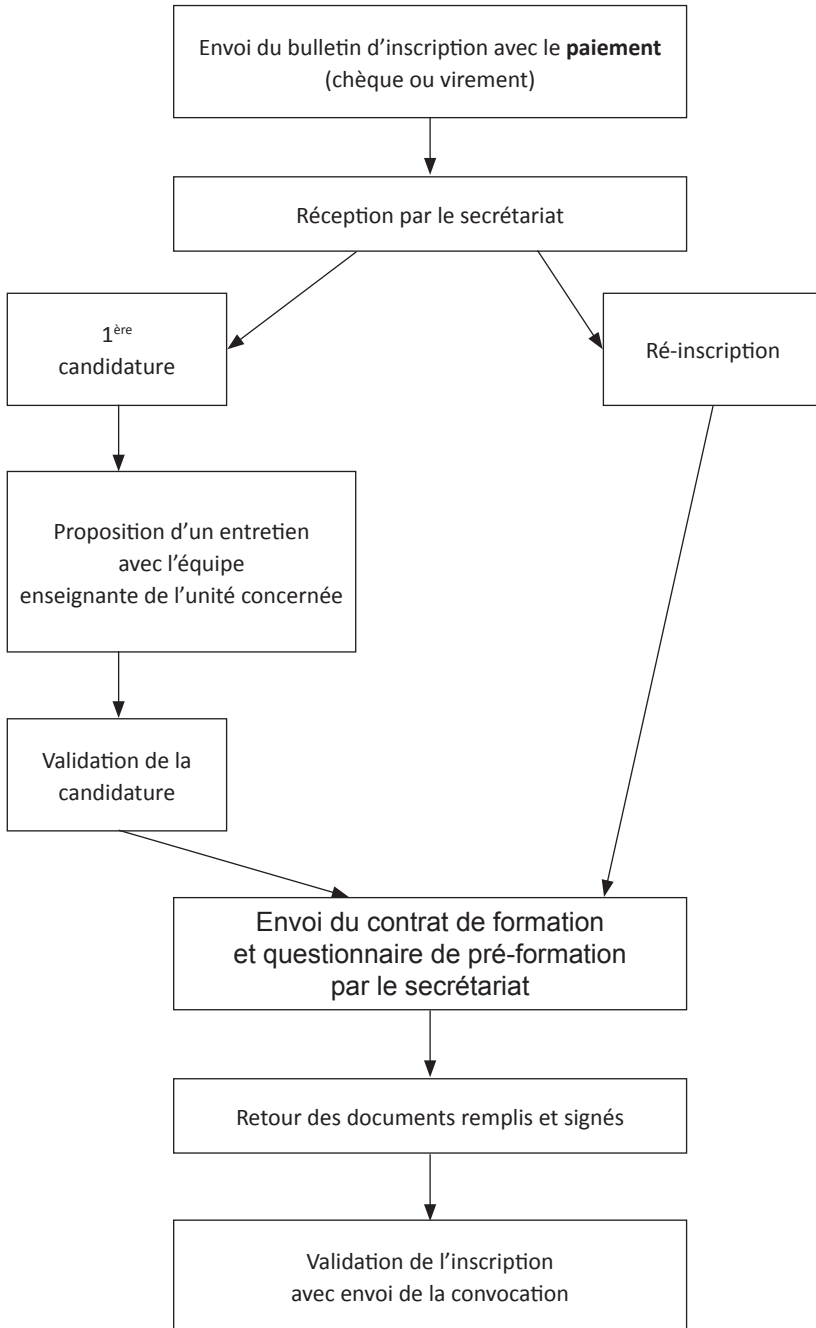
Envoi du bulletin d'inscription avec le **paiement** (chèque ou virement)

Réception par le secrétariat

1$^{ère}$ candidature

Ré-inscription

Proposition d'un entretien avec l'équipe enseignante de l'unité concernée

Validation de la candidature

Envoi du contrat de formation et questionnaire de pré-formation par le secrétariat

Retour des documents remplis et signés

Validation de l'inscription avec envoi de la convocation